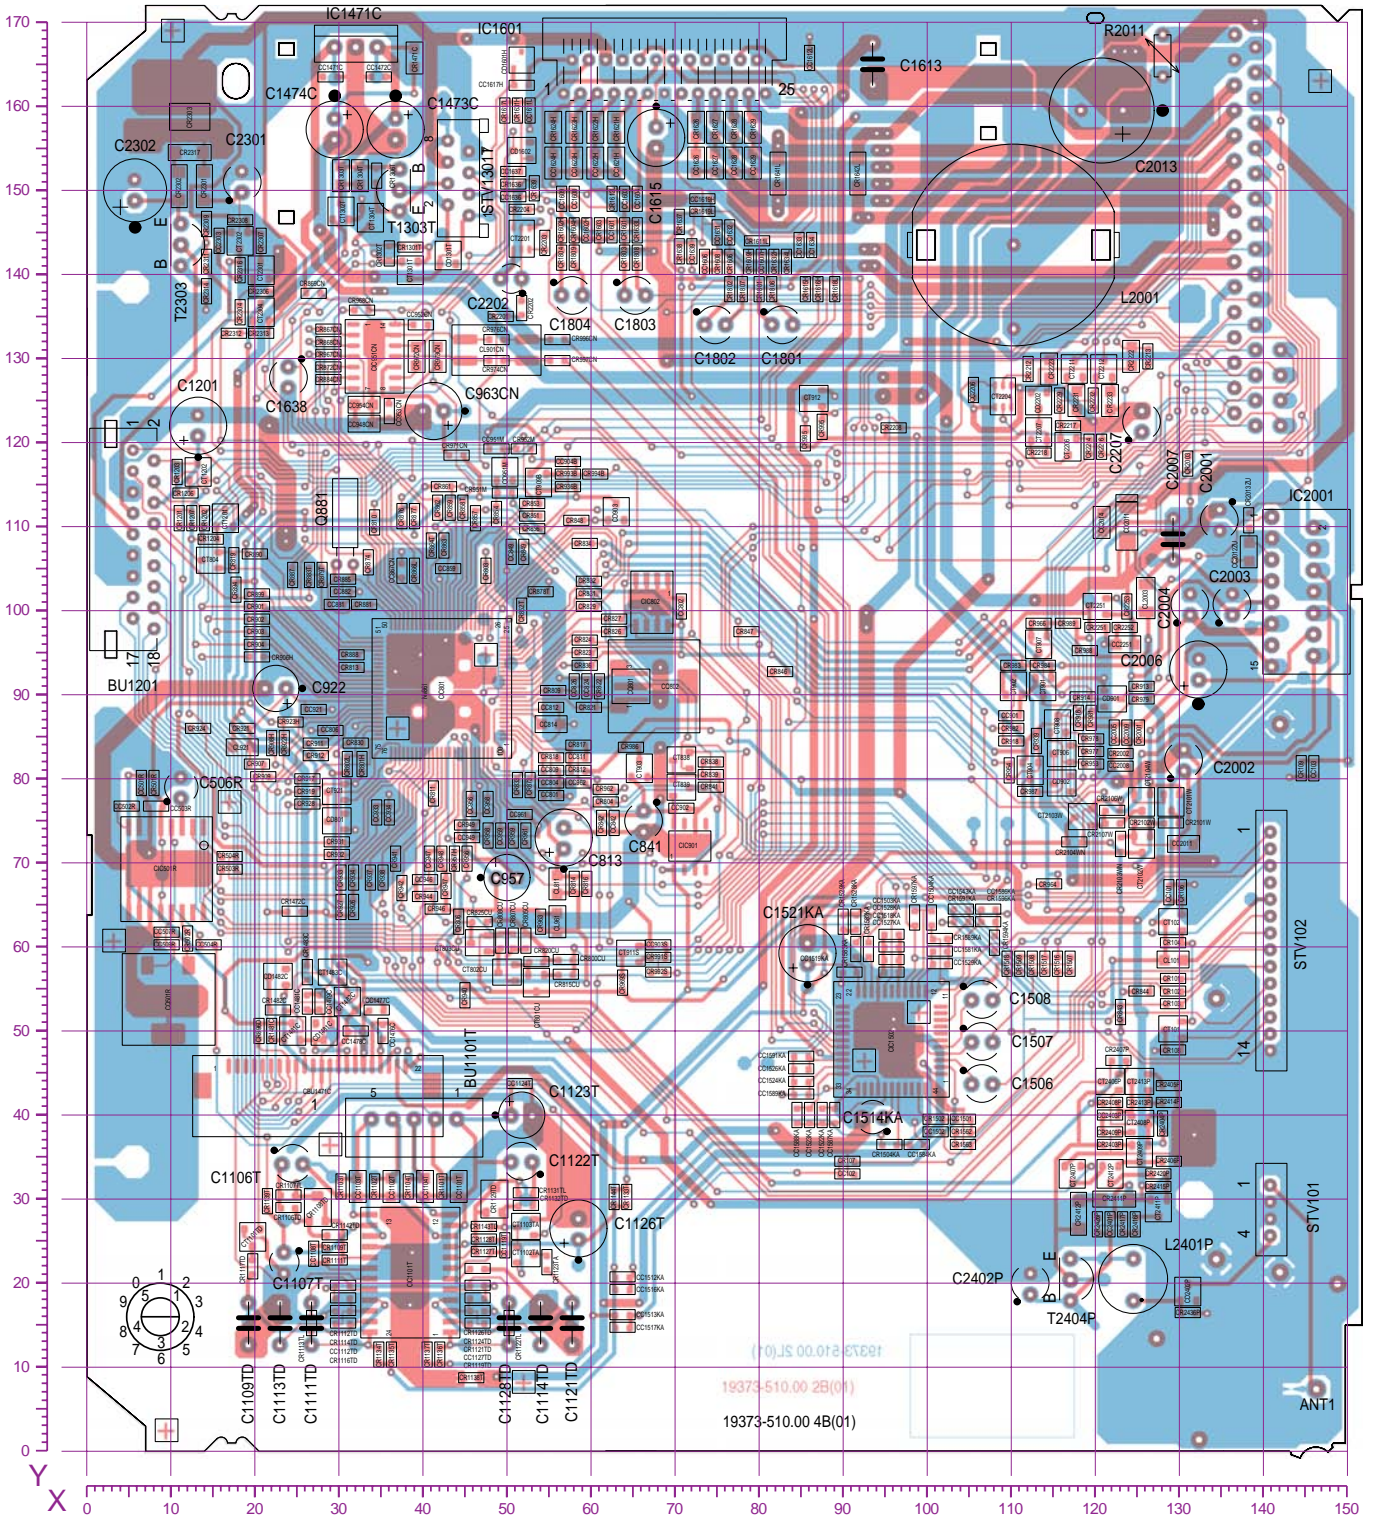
170
160
150
140
130
120
110
100
90
80
70
60
50
40
30
20
10
0
Y
X
0 10 20 30 40 50 60 70 80 90 100 110 120 130 140 150

IC1471C
IC1601
C1613
R2011
C1474C
C1473C
1
25
C2302
C2301
B
E
T1303T
STV1301T
C1615
C2013
T2303
B
E
L2001
C2202
C1804
C1803
C1802
C1801
C1201
C1638
C963CN
1
2
Q881
C2207
C2007
C2001
IC2001
C2003
C2004
C2006
17
18
BU1201
C922
15
C2002
C506R
C841
C813
C957
1
C1521KA
STV102
C1508
C1507
C1506
14
BU1101T
C1123T
1
5
C1514KA
C1106T
C1122T
C1126T
1
STV101
4
C1107T
E
B
C2402P
T2404P
L2401P
0 1 2 3 4 5 6 7 8 9
C1109TD
C1113TD
C1111TD
C1128TD
C1114TD
C1121TD
19373-510.00 2L(01)
19373-510.00 2B(01)
19373-510.00 4B(01)
ANT1